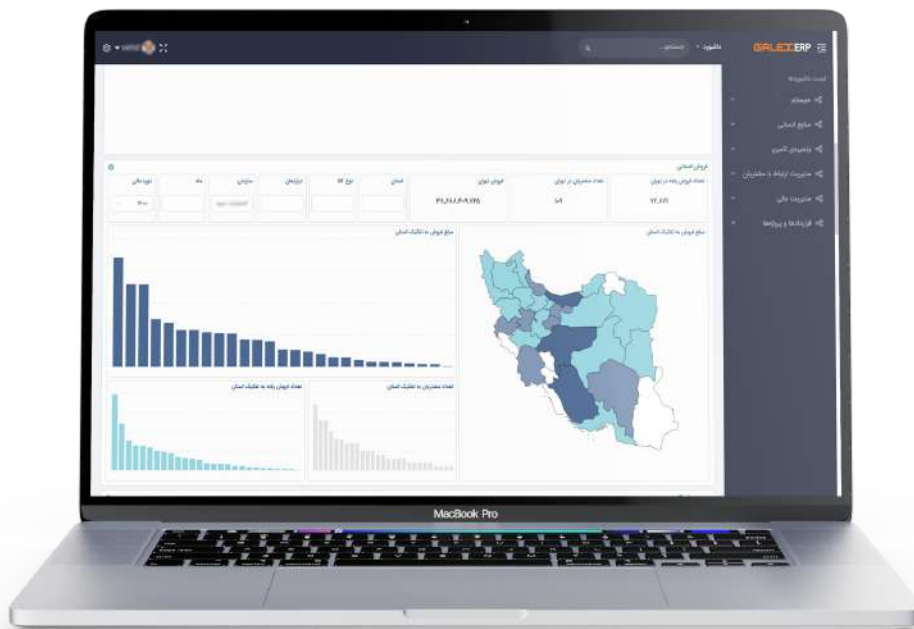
GALEXERP
داشبورد
جستجو...
لیست داشبوردها
عمومی
منابع انسانی
پخش و فروش
مدیریت ارتباط با مشتریان
مدیریت مالی
قراردادها و پروژه‌ها
فروش استانی
تعداد فروش رفته در تهران
تعداد مشتریان در تهران
فروش تهران
استان
نوع کالا
دپارتمان
سازمان
ماه
دوره مالی
۲۲,۸۷۱
۱۰۹
۳۱,۶۸۱,۶۰۹,۷۲۵
مبلغ فروش به تفکیک استان
مبلغ فروش به تفکیک استان
تعداد مشتریان به تفکیک استان
تعداد فروش رفته به تفکیک استان
MacBook Pro